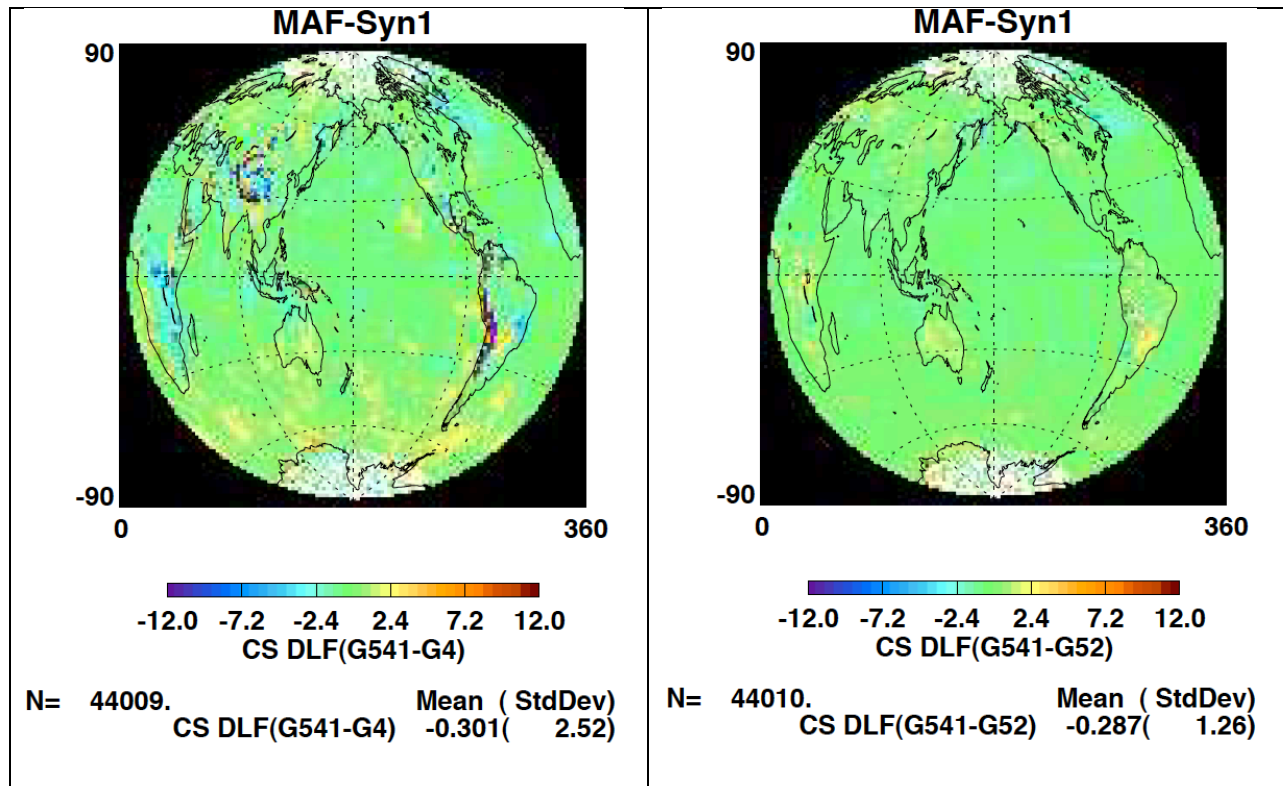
MAF-Syn1

90

-90

0

360

-12.0 -7.2 -2.4 2.4 7.2 12.0

CS DLF(G541-G4)

N= 44009. Mean ( StdDev)
CS DLF(G541-G4) -0.301( 2.52)

MAF-Syn1

90

-90

0

360

-12.0 -7.2 -2.4 2.4 7.2 12.0

CS DLF(G541-G52)

N= 44010. Mean ( StdDev)
CS DLF(G541-G52) -0.287( 1.26)